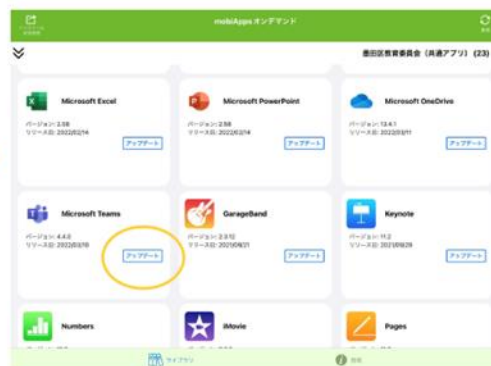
mobiApps オンデマンド

墨田区教育委員会（共通アプリ）(23)

Microsoft Excel
バージョン: 2.58
リリース日: 2022年02月14日
アップデート

Microsoft PowerPoint
バージョン: 2.58
リリース日: 2022年02月14日
アップデート

Microsoft OneDrive
バージョン: 13.4.1
リリース日: 2022年03月11日
アップデート

Microsoft Teams
バージョン: 4.4.0
リリース日: 2022年03月10日
アップデート

GarageBand
バージョン: 2.3.10
リリース日: 2021年06月21日
アップデート

Keynote
バージョン: 11.2
リリース日: 2021年09月29日
アップデート

Numbers

iMovie

Pages

ライブラリ

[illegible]